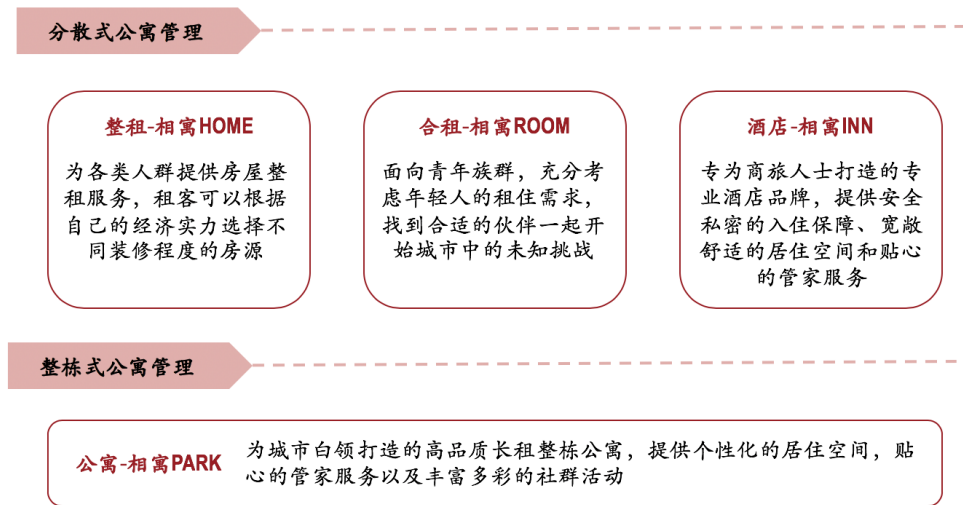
分散式公寓管理

整租-相寓HOME

为各类人群提供房屋整租服务，租客可以根据自己的经济实力选择不同装修程度的房源

合租-相寓ROOM

面向青年族群，充分考虑年轻人的租住需求，找到合适的伙伴一起开始城市中的未知挑战

酒店-相寓INN

专为商旅人士打造的专业酒店品牌，提供安全私密的入住保障、宽敞舒适的居住空间和贴心的管家服务

整栋式公寓管理

公寓-相寓PARK

为城市白领打造的高品质长租整栋公寓，提供个性化的居住空间，贴心的管家服务以及丰富多彩的社群活动